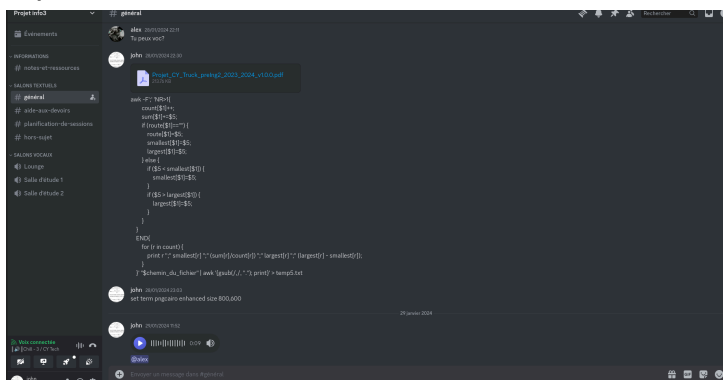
Projet info3

Événements

INFORMATIONS
# notes-et-ressources

SALONS TEXTUELS
# général
# aide-aux-devoirs
# planification-de-sessions
# hors-sujet

SALONS VOCAUX
Lounge
Salle d'étude 1
Salle d'étude 2

Voix connectée
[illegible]

# général

Rechercher

alex 28/01/2024 22:11
Tu peux voc?

john 28/01/2024 22:30
Projet_CY_Truck_preIng2_2023_2024_v1.0.0.pdf
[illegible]

awk -F';' 'NR>1{
count[$1]++;
sum[$1]+=$5;
if (route[$1]=="") {
route[$1]=$5;
smallest[$1]=$5;
largest[$1]=$5;
} else {
if ($5 < smallest[$1]) {
smallest[$1]=$5;
}
if ($5 > largest[$1]) {
largest[$1]=$5;
}
}
}
END{
for (r in count) {
print r ";" smallest[r] ";" (sum[r]/count[r]) ";" largest[r] ";" (largest[r] - smallest[r]);
}
}' "$chemin_du_fichier" | awk '{gsub(/,/, "."); print}' > temp5.txt

john 28/01/2024 23:43
set term pngcairo enhanced size 800,600

29 janvier 2024

john 29/01/2024 11:02
0:09

@alex

Envoyer un message dans #général